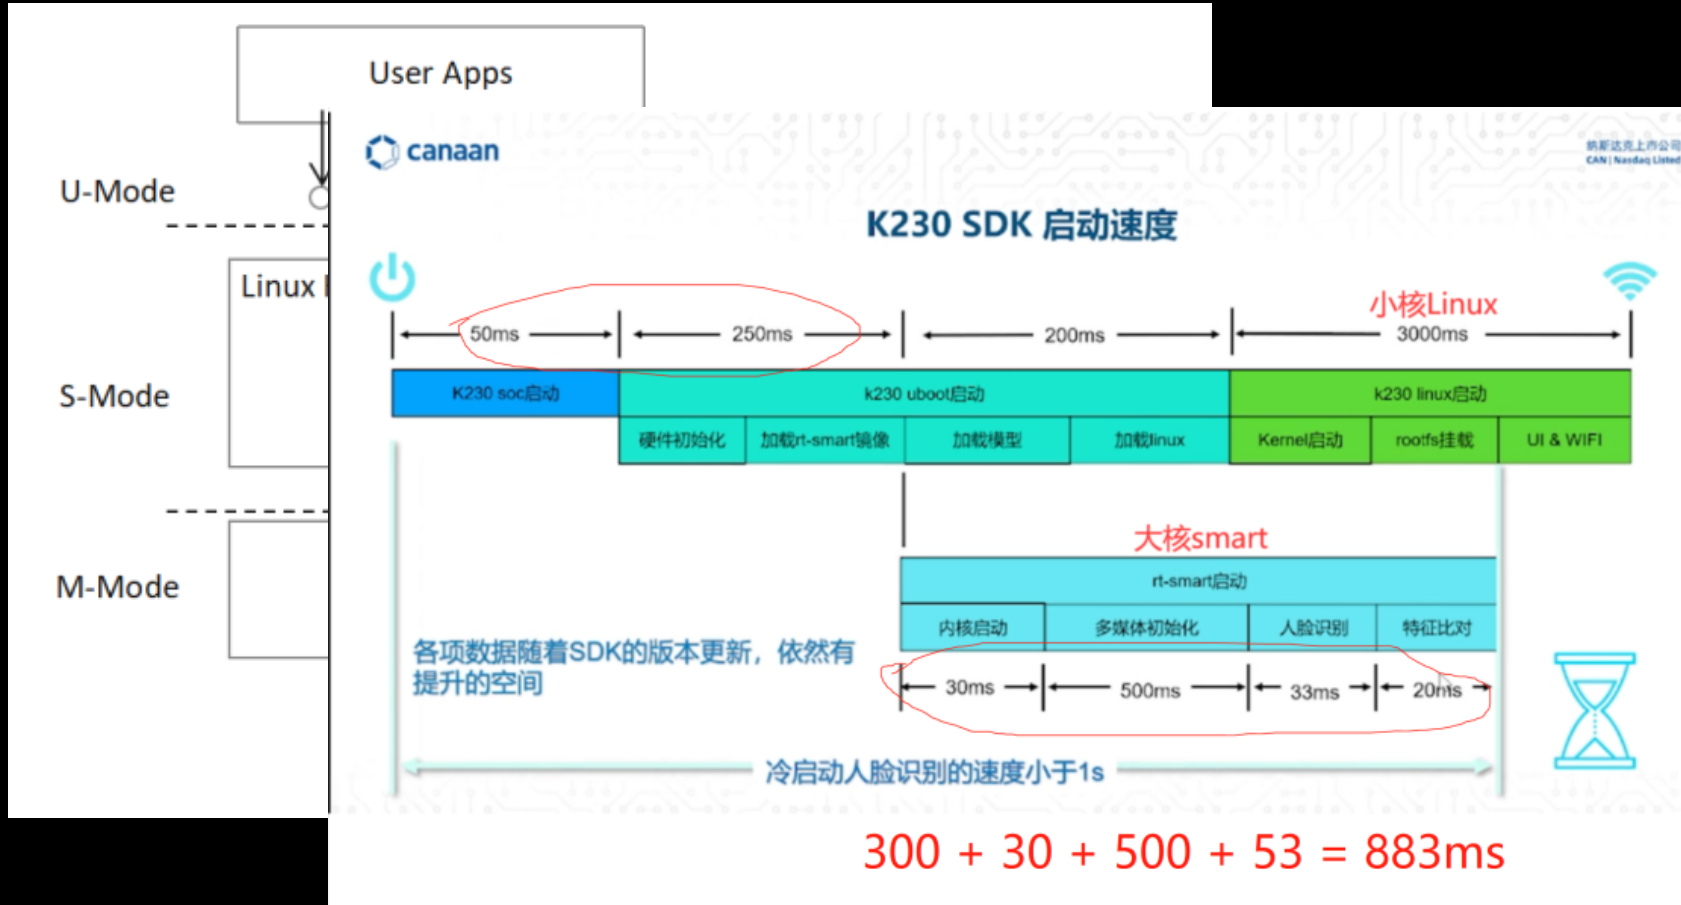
User Apps

U-Mode

Linux

S-Mode

M-Mode

canaan

纳斯达克上市公司
CAN | Nasdaq Listed

K230 SDK 启动速度

小核Linux

50ms 250ms 200ms 3000ms

| K230 soc启动 | k230 uboot启动 | | | | k230 linux启动 | | |
|---|---|---|---|---|---|---|---|
| | 硬件初始化 | 加载rt-smart镜像 | 加载模型 | 加载linux | Kernel启动 | rootfs挂载 | UI & WIFI |

大核smart

| rt-smart启动 | | | |
|---|---|---|---|
| 内核启动 | 多媒体初始化 | 人脸识别 | 特征比对 |

30ms 500ms 33ms 20ms

各项数据随着SDK的版本更新，依然有提升的空间

冷启动人脸识别的速度小于1s

300 + 30 + 500 + 53 = 883ms